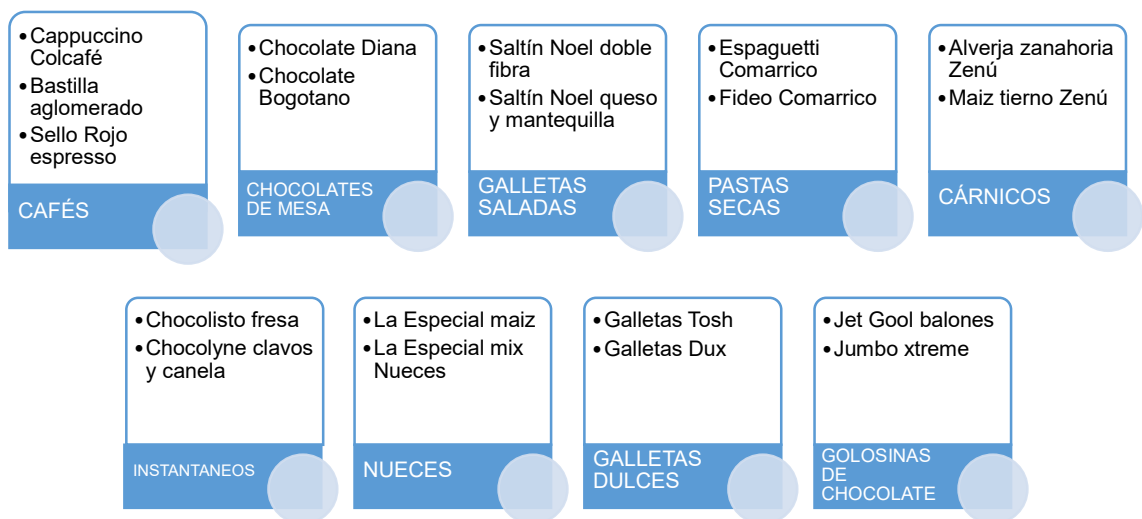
- Cappuccino Colcafé
- Bastilla aglomerado
- Sello Rojo espresso

CAFÉS

- Chocolate Diana
- Chocolate Bogotano

CHOCOLATES DE MESA

- Saltín Noel doble fibra
- Saltín Noel queso y mantequilla

GALLETAS SALADAS

- Espaguetti Comarrico
- Fideo Comarrico

PASTAS SECAS

- Alverja zanahoria Zenú
- Maiz tierno Zenú

CÁRNICOS

- Chocolisto fresa
- Chocolyne clavos y canela

INSTANTANEOS

- La Especial maiz
- La Especial mix Nueces

NUECES

- Galletas Tosh
- Galletas Dux

GALLETAS DULCES

- Jet Gool balones
- Jumbo xtreme

GOLOSINAS DE CHOCOLATE